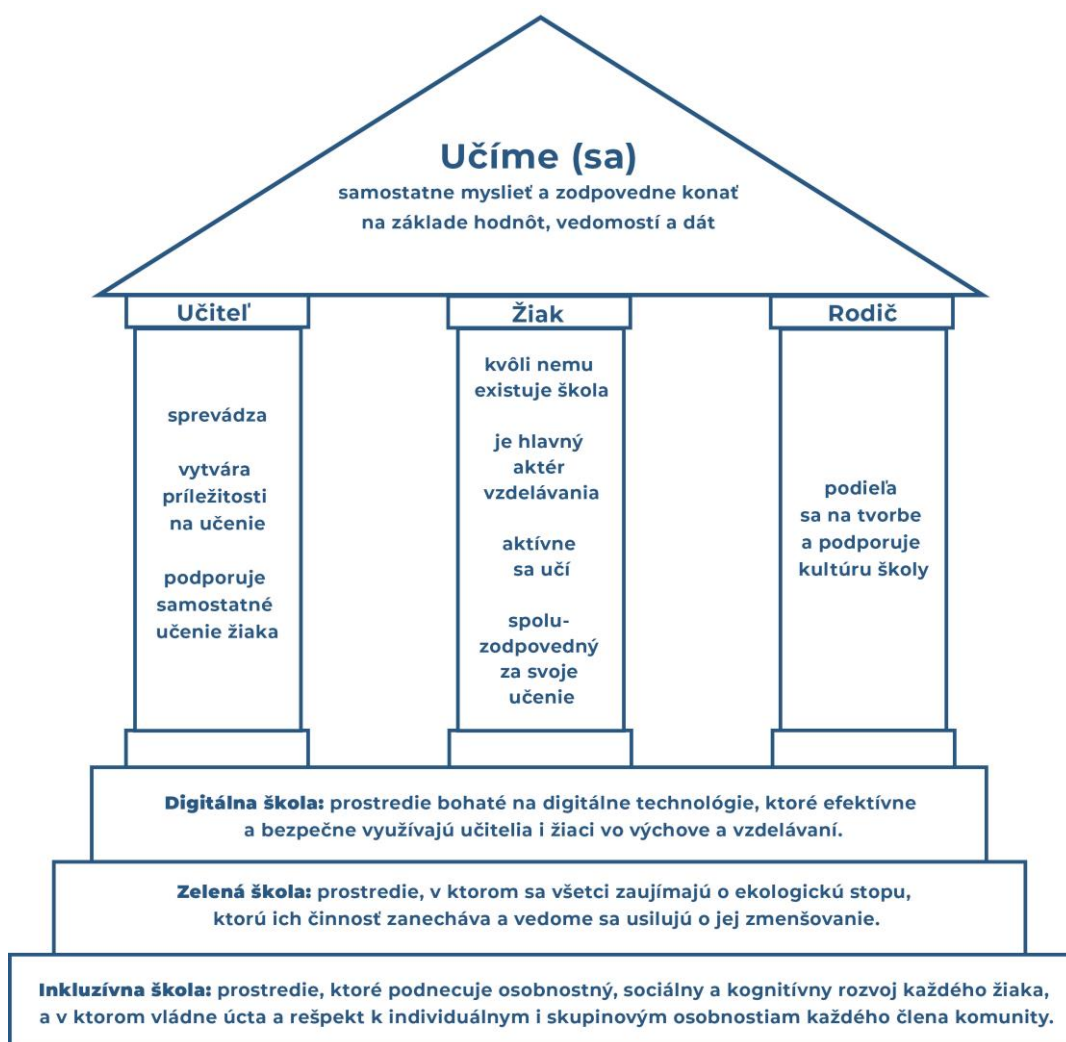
Učíme (sa)
samostatne myslieť a zodpovedne konať na základe hodnôt, vedomostí a dát

Učiteľ

sprevádza

vytvára príležitosti na učenie

podporuje samostatné učenie žiaka

Žiak

kvôli nemu existuje škola

je hlavný aktér vzdelávania

aktívne sa učí

spoluzodpovedný za svoje učenie

Rodič

podieľa sa na tvorbe a podporuje kultúru školy

Digitálna škola: prostredie bohaté na digitálne technológie, ktoré efektívne a bezpečne využívajú učitelia i žiaci vo výchove a vzdelávaní.

Zelená škola: prostredie, v ktorom sa všetci zaujímajú o ekologickú stopu, ktorú ich činnosť zanecháva a vedome sa usilujú o jej zmenšovanie.

Inkluzívna škola: prostredie, ktoré podnecuje osobnostný, sociálny a kognitívny rozvoj každého žiaka, a v ktorom vládne úcta a rešpekt k individuálnym i skupinovým osobnostiam každého člena komunity.